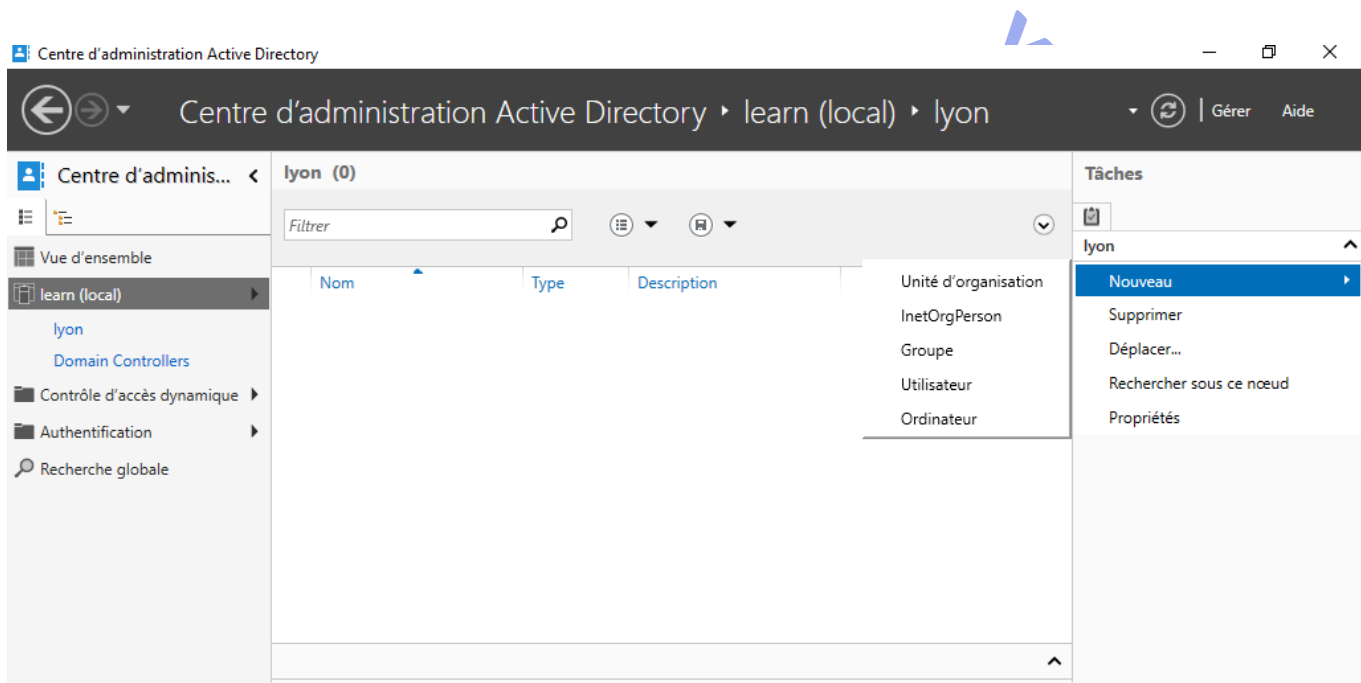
Centre d’administration Active Directory

Centre d’administration Active Directory ▸ learn (local) ▸ lyon

Gérer Aide

Centre d’adminis...

Vue d’ensemble

learn (local)

lyon

Domain Controllers

Contrôle d’accès dynamique

Authentification

Recherche globale

lyon (0)

Filtrer

| Nom | Type | Description |
|---|---|---|

Unité d’organisation

InetOrgPerson

Groupe

Utilisateur

Ordinateur

Tâches

lyon

Nouveau

Supprimer

Déplacer...

Rechercher sous ce nœud

Propriétés